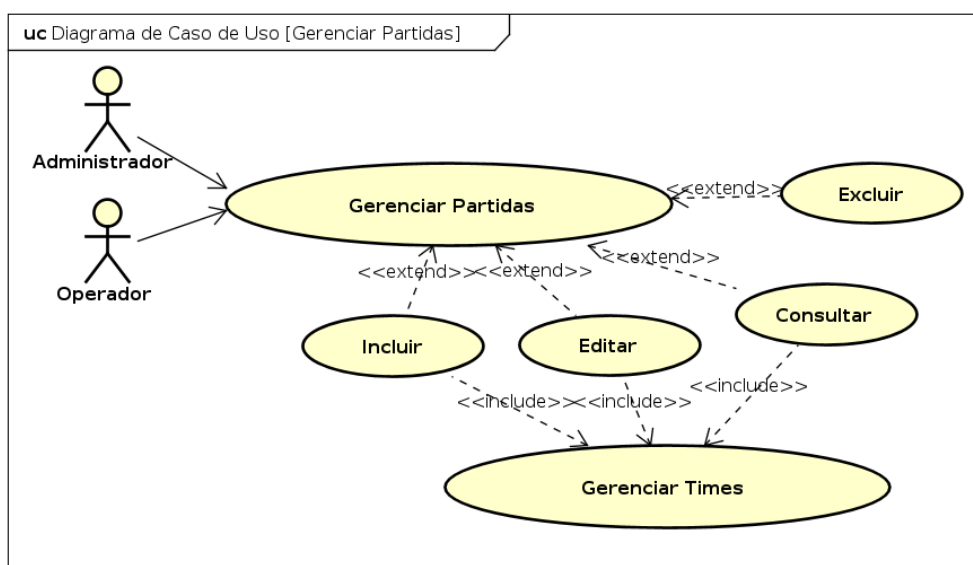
uc Diagrama de Caso de Uso [Gerenciar Partidas]

Administrador

Operador

Gerenciar Partidas

<<extend>>

Excluir

<<extend>>

<<extend>>

<<extend>>

Consultar

Incluir

Editar

<<include>>

<<include>>

<<include>>

Gerenciar Times